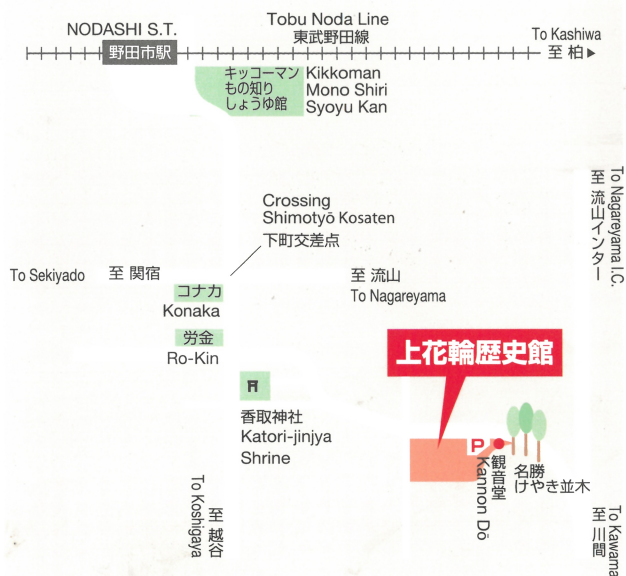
NODASHI S.T.
野田市駅
Tobu Noda Line
東武野田線
To Kashiwa
至 柏 ▸

キッコーマン
もの知り
しょうゆ館
Kikkoman
Mono Shiri
Syoyu Kan

To Nagareyama I.C.
至 流山インター

Crossing
Shimotyō Kosaten
下町交差点

To Sekiyado
至 関宿

至 流山
To Nagareyama

コナカ
Konaka

労金
Ro-Kin

上花輪歴史館

香取神社
Katori-jinjya
Shrine

P

観音堂
Kannon Dō

名勝
けやき並木

To Koshigaya
至 越谷

To Kawama
至 川間